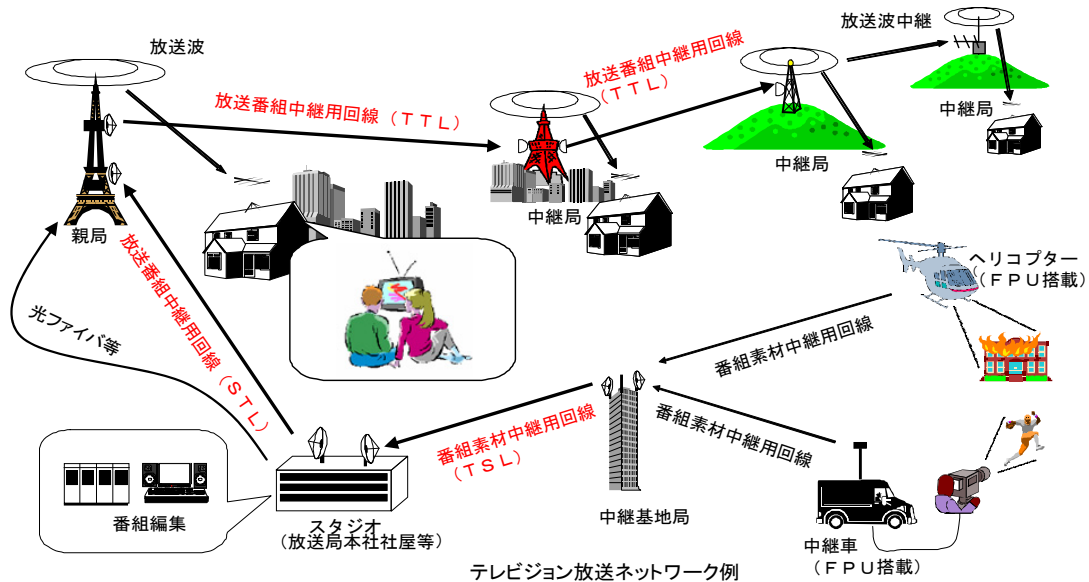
放送波

放送番組中継用回線（ＴＴＬ）

放送番組中継用回線（ＴＴＬ）

放送波中継

中継局

中継局

中継局

親局

放送番組中継用回線（ＳＴＬ）

光ファイバ等

ヘリコプター（ＦＰＵ搭載）

番組素材中継用回線

番組素材中継用回線

番組素材中継用回線（ＴＳＬ）

番組編集

スタジオ（放送局本社社屋等）

中継基地局

中継車（ＦＰＵ搭載）

テレビジョン放送ネットワーク例